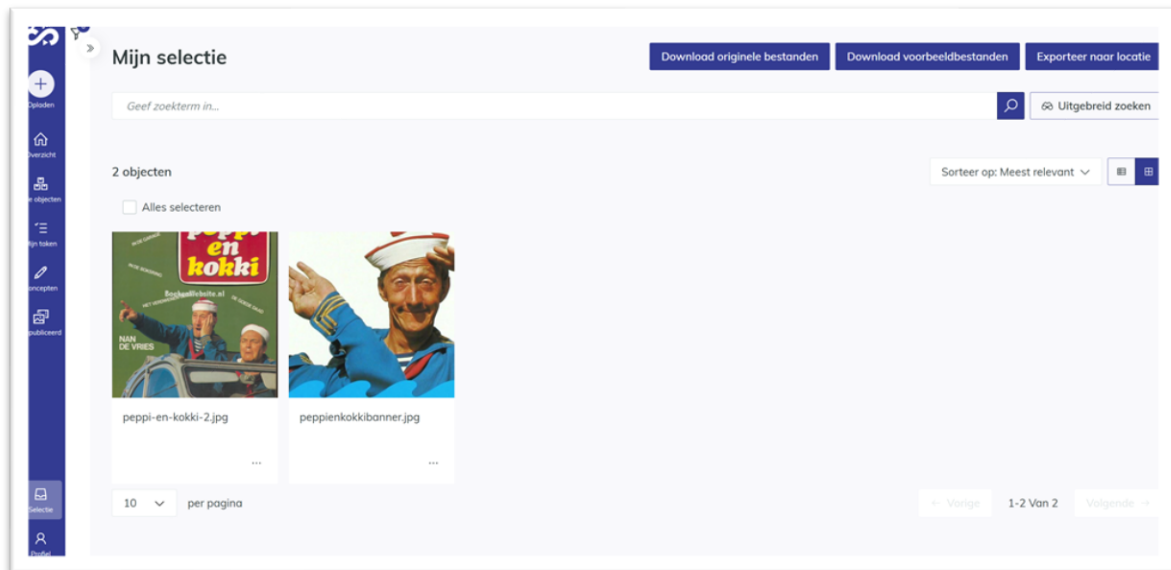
Oploden

Overzicht

e objecten

ijn taken

oncepten

publiceerd

Selectie

Profiel

Mijn selectie

Download originele bestanden

Download voorbeeldbestanden

Exporteer naar locatie

Geef zoekterm in...

Uitgebreid zoeken

2 objecten

Sorteer op: Meest relevant

Alles selecteren

peppi en kokki

NAN DE VRIES

peppi-en-kokki-2.jpg

...

peppienkokkibanner.jpg

...

10

per pagina

← Vorige

1-2 Van 2

Volgende →